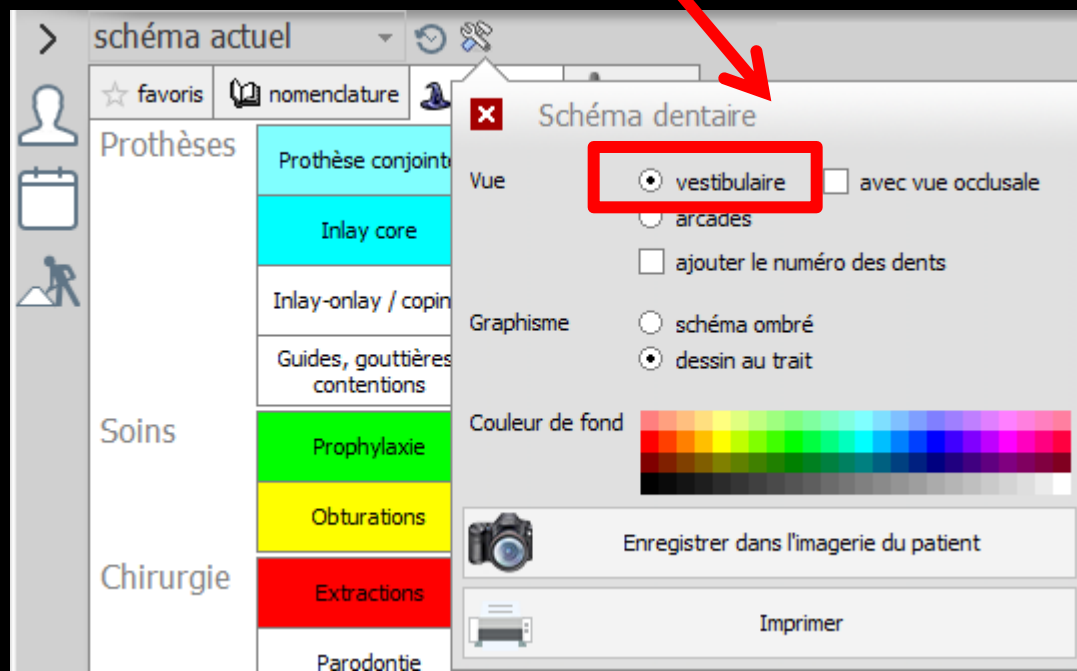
schéma actuel

favoris
nomenclature

Prothèses
Prothèse conjointe
Inlay core
Inlay-onlay / copin
Guides, gouttières contentions

Soins
Prophylaxie
Obturations

Chirurgie
Extractions
Parodontie

Schéma dentaire

Vue
vestibulaire
avec vue occlusale
arcades
ajouter le numéro des dents

Graphisme
schéma ombré
dessin au trait

Couleur de fond

Enregistrer dans l'imagerie du patient

Imprimer